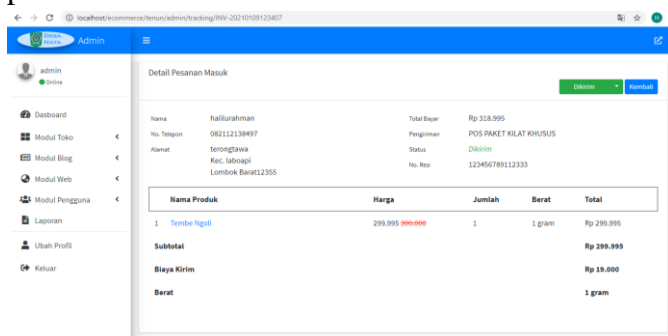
localhost/ecommerce/tenun/admin/tracking/INV-20210109123407

DESA WISATA Admin

admin
Online

Dasboard
Modul Toko
Modul Blog
Modul Web
Modul Pengguna
Laporan
Ubah Profil
Keluar

Detail Pesanan Masuk

Dikirim Kembali

Nama hailiurahman
No. Telepon 082112138497
Alamat terongtawa Kec. laboapi Lombok Barat12355

Total Bayar Rp 318.995
Pengiriman POS PAKET KILAT KHUSUS
Status Dikirim
No. Resi 123456789112333

| Nama Produk | Harga | Jumlah | Berat | Total |
|---|---|---|---|---|
| 1 Tembe Ngoli | 299.995 ~~300.000~~ | 1 | 1 gram | Rp 299.995 |
| Subtotal | | | | Rp 299.995 |
| Biaya Kirim | | | | Rp 19.000 |
| Berat | | | | 1 gram |